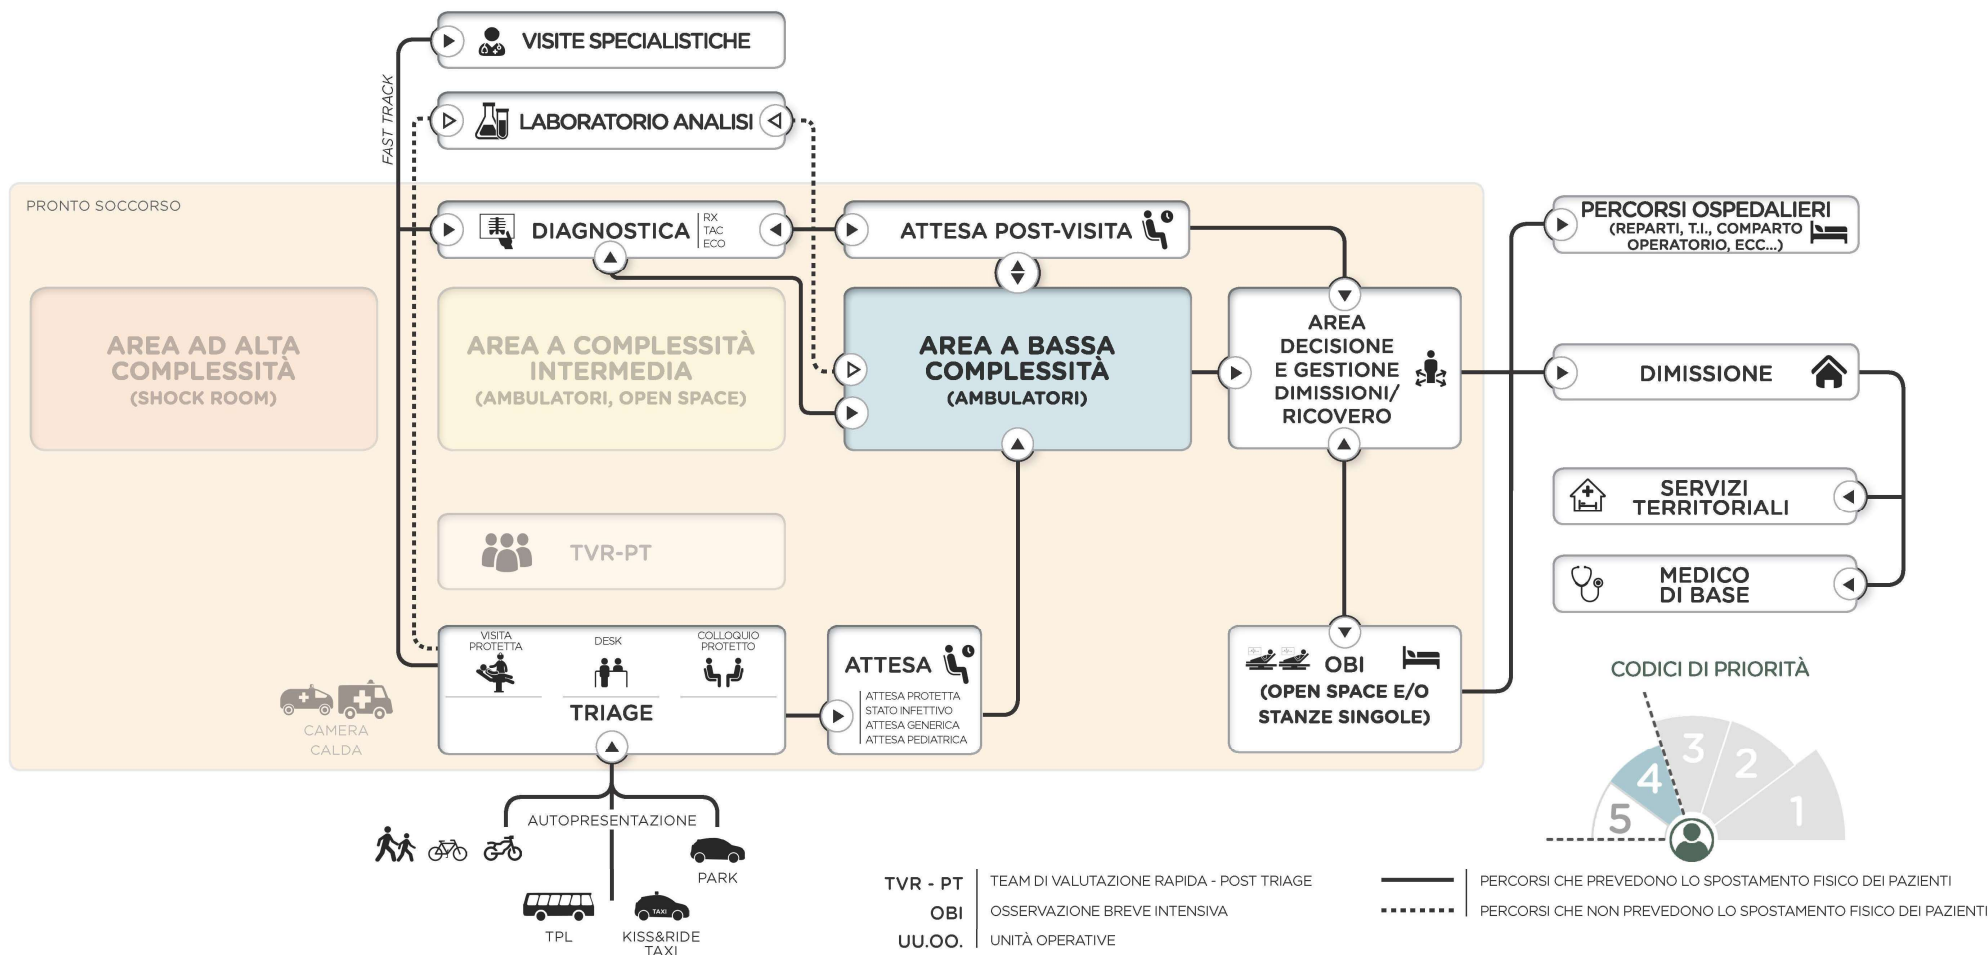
VISITE SPECIALISTICHE

FAST TRACK

LABORATORIO ANALISI

PRONTO SOCCORSO

DIAGNOSTICA RX TAC ECO

ATTESA POST-VISITA

PERCORSI OSPEDALIERI (REPARTI, T.I., COMPARTO OPERATORIO, ECC...)

AREA AD ALTA COMPLESSITÀ (SHOCK ROOM)

AREA A COMPLESSITÀ INTERMEDIA (AMBULATORI, OPEN SPACE)

AREA A BASSA COMPLESSITÀ (AMBULATORI)

AREA DECISIONE E GESTIONE DIMISSIONI/ RICOVERO

DIMISSIONE

SERVIZI TERRITORIALI

TVR-PT

MEDICO DI BASE

VISITA PROTETTA

DESK

COLLOQUIO PROTETTO

TRIAGE

ATTESA

ATTESA PROTETTA
STATO INFETTIVO
ATTESA GENERICA
ATTESA PEDIATRICA

OBI (OPEN SPACE E/O STANZE SINGOLE)

CODICI DI PRIORITÀ

5 4 3 2 1

CAMERA CALDA

AUTOPRESENTAZIONE

PARK

TPL

TAXI

KISS&RIDE TAXI

| | |
|---|---|
| TVR - PT | TEAM DI VALUTAZIONE RAPIDA - POST TRIAGE |
| OBI | OSSERVAZIONE BREVE INTENSIVA |
| UU.OO. | UNITÀ OPERATIVE |

PERCORSI CHE PREVEDONO LO SPOSTAMENTO FISICO DEI PAZIENTI
PERCORSI CHE NON PREVEDONO LO SPOSTAMENTO FISICO DEI PAZIENTI